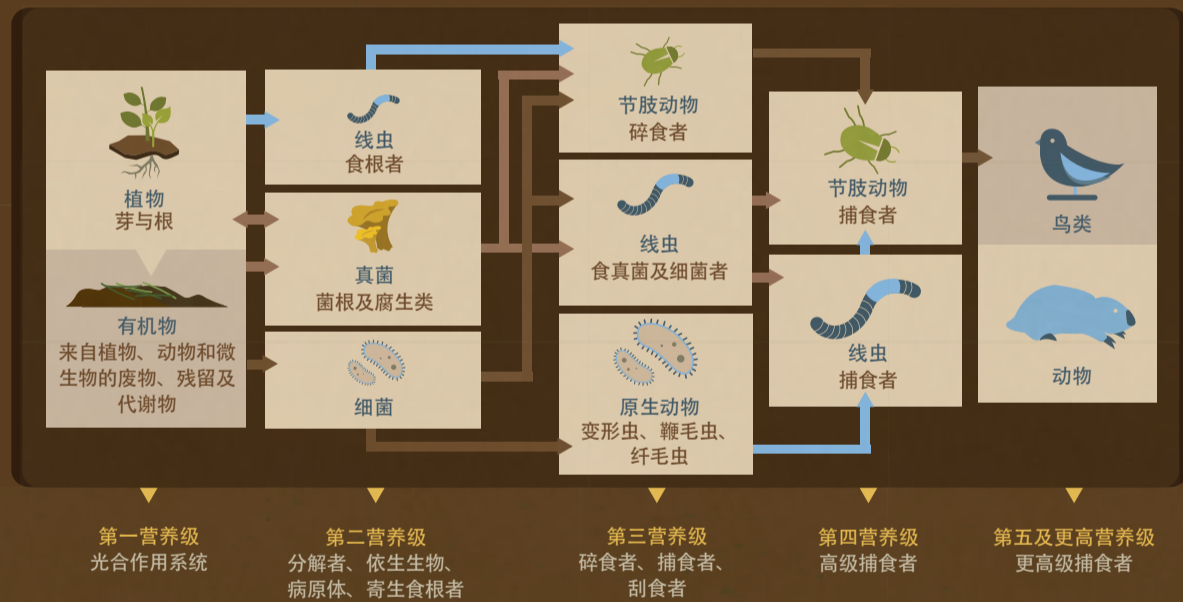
植物
芽与根

有机物
来自植物、动物和微生物的废物、残留及代谢物

线虫
食根者

真菌
菌根及腐生类

细菌

节肢动物
碎食者

线虫
食真菌及细菌者

原生动物
变形虫、鞭毛虫、纤毛虫

节肢动物
捕食者

线虫
捕食者

鸟类

动物

第一营养级
光合作用系统

第二营养级
分解者、依生生物、病原体、寄生食根者

第三营养级
碎食者、捕食者、刮食者

第四营养级
高级捕食者

第五及更高营养级
更高级捕食者